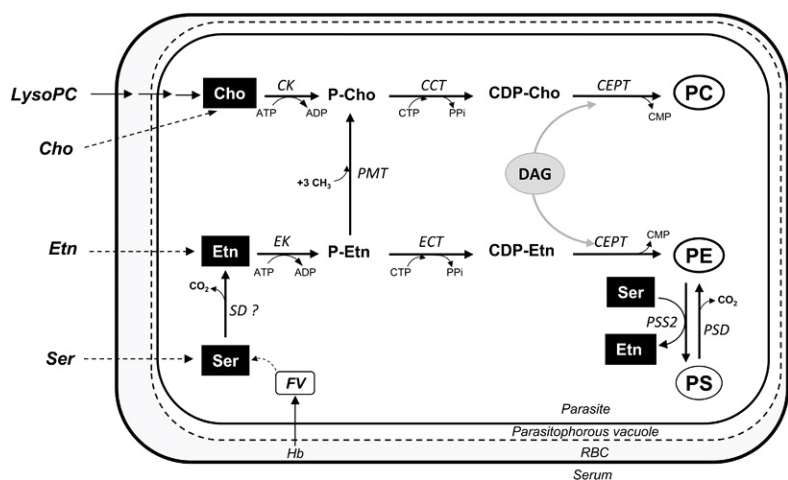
LysoPC

Cho

Etn

Ser

Cho
CK
ATP
ADP
P-Cho
CCT
CTP
PPi
CDP-Cho
CEPT
CMP
PC

+3 $CH_3$
PMT

DAG

Etn
EK
ATP
ADP
P-Etn
ECT
CTP
PPi
CDP-Etn
CEPT
CMP
PE

$CO_2$
SD ?

Ser
PSS2
Etn
$CO_2$
PSD
PS

Ser
FV
Hb

Parasite
Parasitophorous vacuole
RBC
Serum